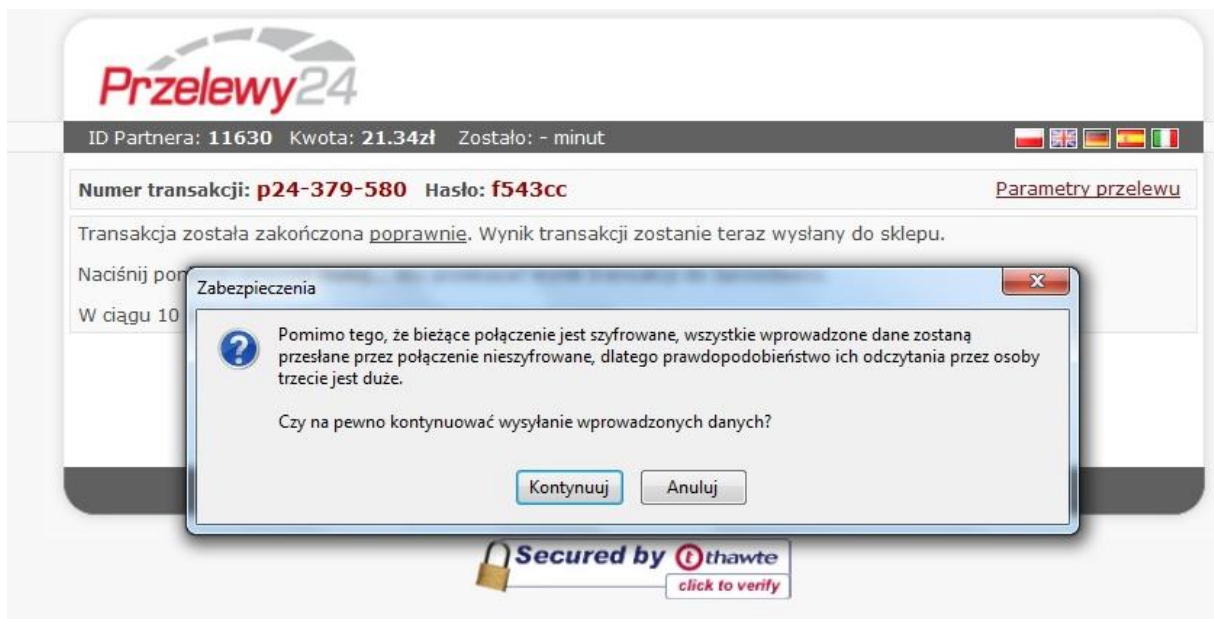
Przelewy24

ID Partnera: 11630 Kwota: 21.34zł Zostało: - minut

Numer transakcji: p24-379-580 Hasło: f543cc

Parametry przelewu

Transakcja została zakończona poprawnie. Wynik transakcji zostanie teraz wysłany do sklepu.

Naciśnij po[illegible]

W ciągu 10 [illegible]

Zabezpieczenia

Pomimo tego, że bieżące połączenie jest szyfrowane, wszystkie wprowadzone dane zostaną przesłane przez połączenie nieszyfrowane, dlatego prawdopodobieństwo ich odczytania przez osoby trzecie jest duże.

Czy na pewno kontynuować wysyłanie wprowadzonych danych?

Kontynuuj Anuluj

Secured by thawte click to verify